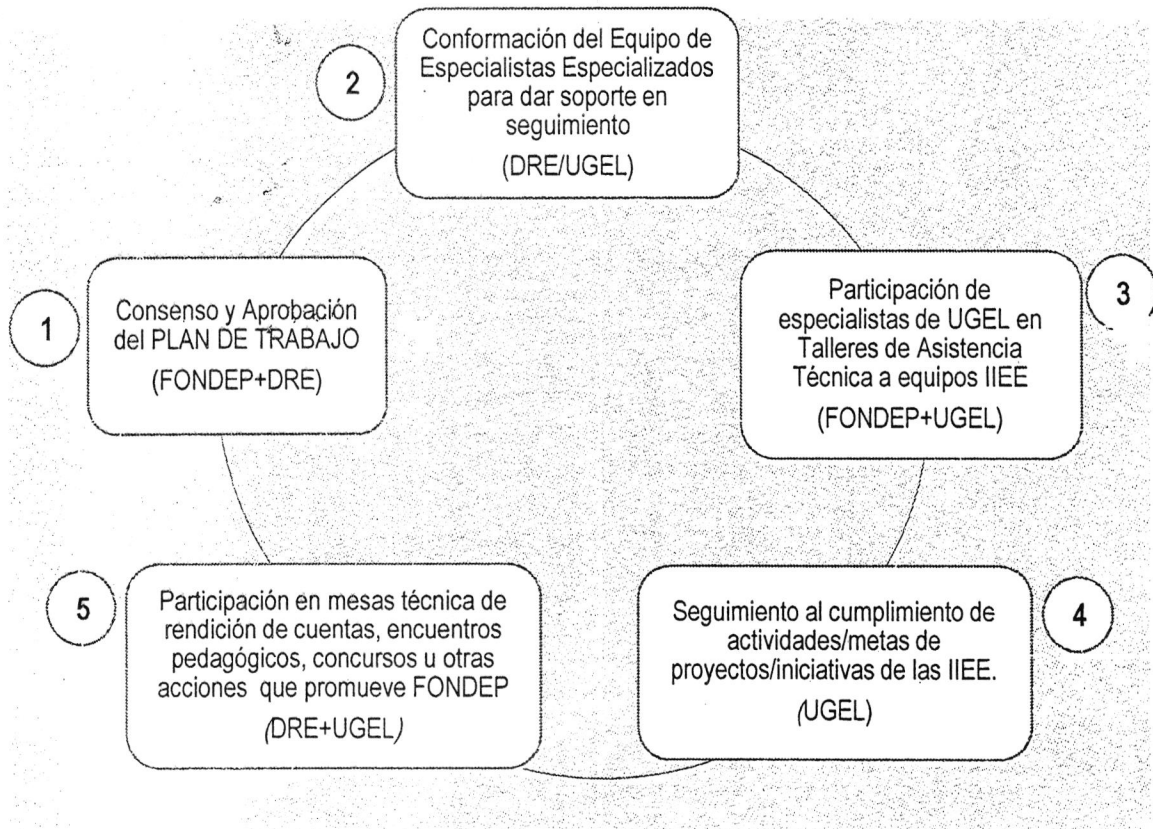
1

Consenso y Aprobación del PLAN DE TRABAJO

(FONDEP+DRE)

2

Conformación del Equipo de Especialistas Especializados para dar soporte en seguimiento

(DRE/UGEL)

3

Participación de especialistas de UGEL en Talleres de Asistencia Técnica a equipos IIEE

(FONDEP+UGEL)

4

Seguimiento al cumplimiento de actividades/metas de proyectos/iniciativas de las IIEE.

(UGEL)

5

Participación en mesas técnica de rendición de cuentas, encuentros pedagógicos, concursos u otras acciones que promueve FONDEP

(DRE+UGEL)